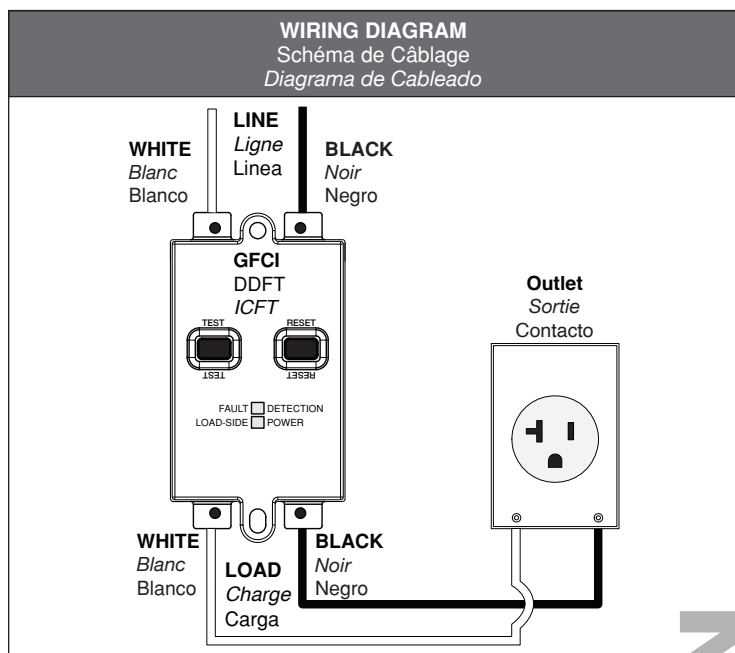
**WIRING DIAGRAM**
Schéma de Câblage
*Diagrama de Cableado*

**WHITE**
*Blanc*
Blanco

**LINE**
*Ligne*
Linea

**BLACK**
*Noir*
Negro

**GFCI**
DDFT
*ICFT*

TEST
TEST

RESET
RESET

FAULT DETECTION
LOAD-SIDE POWER

**Outlet**
*Sortie*
Contacto

**WHITE**
*Blanc*
Blanco

**LOAD**
*Charge*
Carga

**BLACK**
*Noir*
Negro